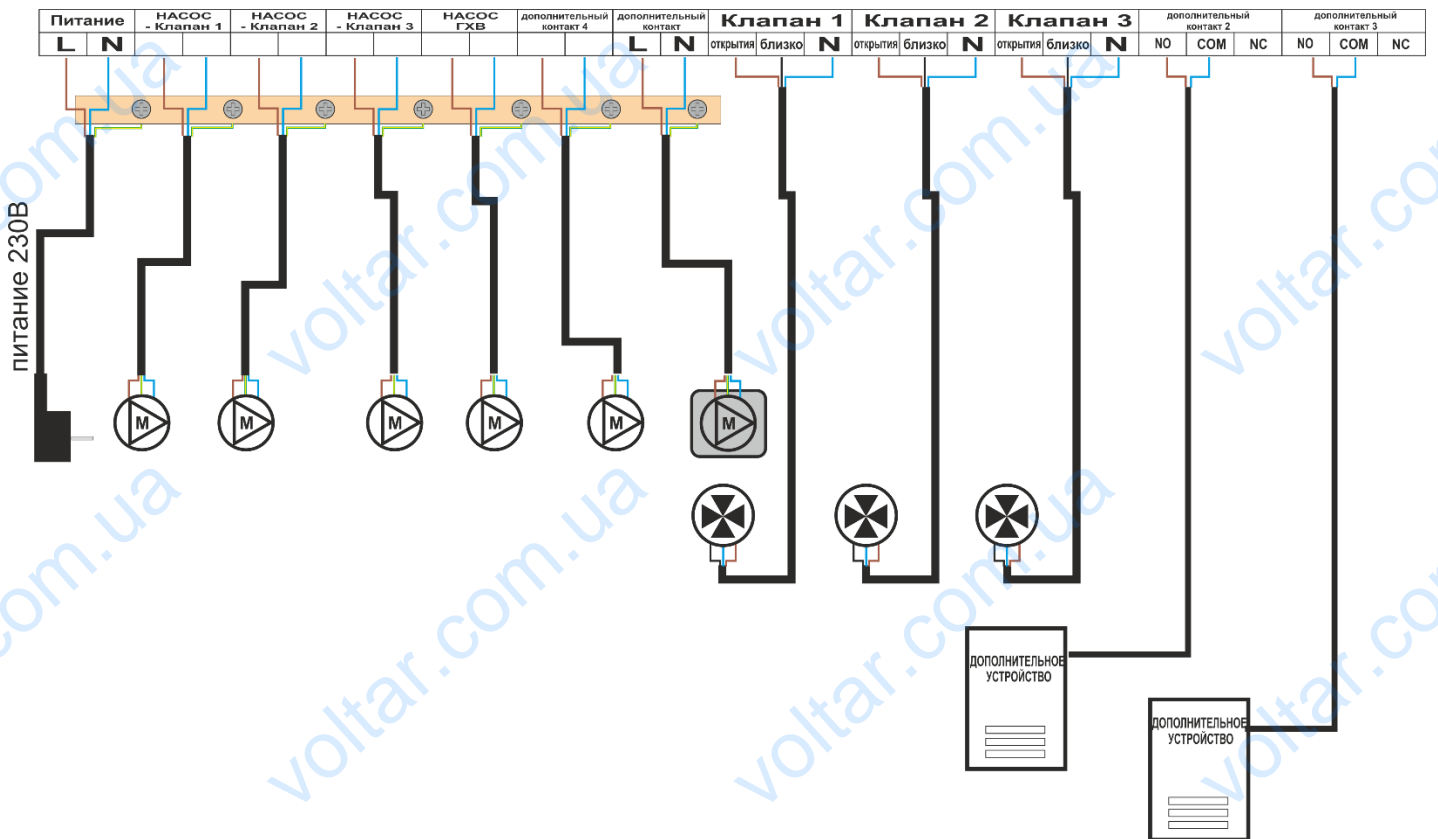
| Питание | | НАСОС - Клапан 1 | | НАСОС - Клапан 2 | | НАСОС - Клапан 3 | | НАСОС ГХВ | | дополнительный контакт 4 | | дополнительный контакт | | Клапан 1 | | | Клапан 2 | | | Клапан 3 | | | дополнительный контакт 2 | | | дополнительный контакт 3 | | |
|---|---|---|---|---|---|---|---|---|---|---|---|---|---|---|---|---|---|---|---|---|---|---|---|---|---|---|---|---|
| L | N | | | | | | | | | | | L | N | открытия | близко | N | открытия | близко | N | открытия | близко | N | NO | COM | NC | NO | COM | NC |

питание 230В

M

M

M

M

M

M

ДОПОЛНИТЕЛЬНОЕ УСТРОЙСТВО

ДОПОЛНИТЕЛЬНОЕ УСТРОЙСТВО

voltar.com.ua